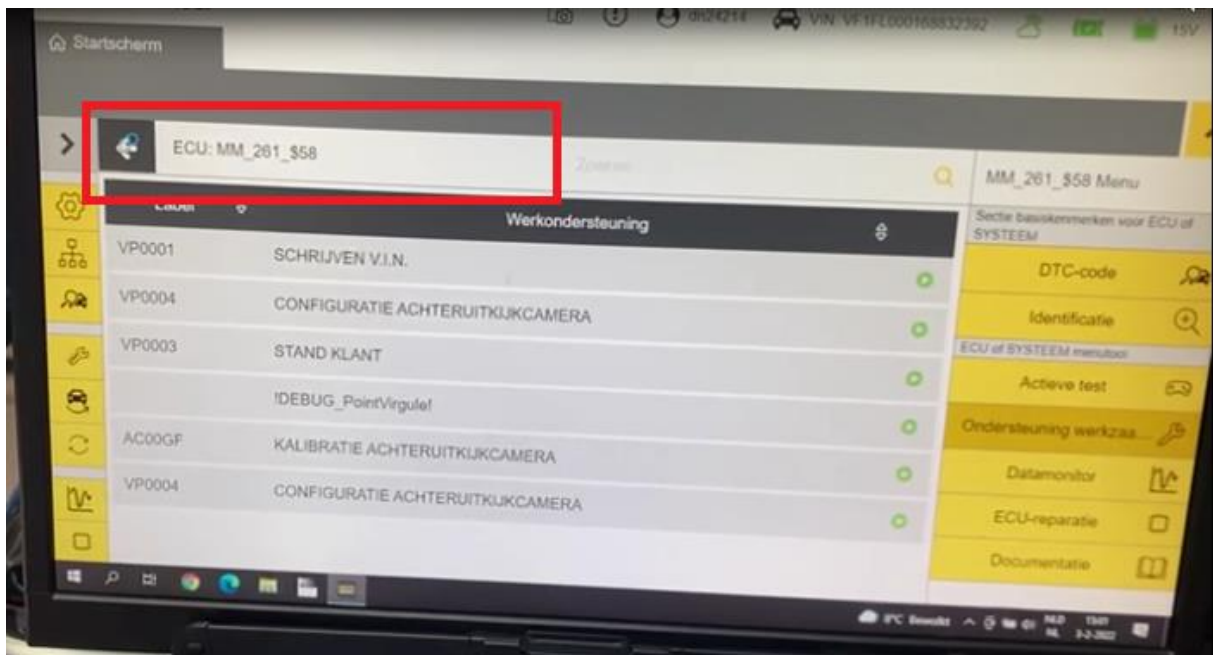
Startscherm

dti24214 VIN: VF1FL000168832392 15V

ECU: MM_261_$58

Zoeken

MM_261_$58 Menu

| Label | Werkondersteuning |
|---|---|
| VP0001 | SCHRIJVEN V.I.N. |
| VP0004 | CONFIGURATIE ACHTERUITKIJKCAMERA |
| VP0003 | STAND KLANT |
| | !DEBUG_PointVirgule! |
| AC00GF | KALIBRATIE ACHTERUITKIJKCAMERA |
| VP0004 | CONFIGURATIE ACHTERUITKIJKCAMERA |

Sectie basiskenmerken voor ECU of SYSTEEM

DTC-code

Identificatie

ECU of SYSTEEM menutool

Actieve test

Ondersteuning werkzaa...

Datamonitor

ECU-reparatie

Documentatie

1°C Bewolkt NLD NL 13:01 3-2-2022